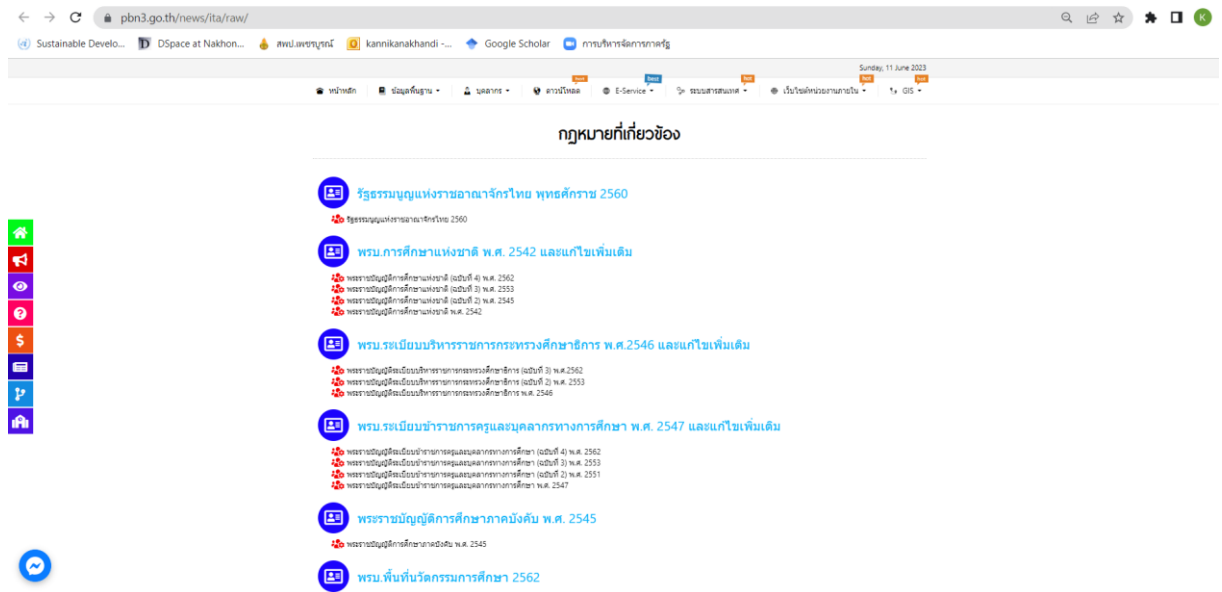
pbn3.go.th/news/ita/raw/

Sustainable Develo... DSpace at Nakhon... สพป.เพชรบูรณ์ kannikanakhandi -... Google Scholar การบริหารจัดการภาครัฐ

Sunday, 11 June 2023

หน้าหลัก ข้อมูลพื้นฐาน บุคลากร ดาวน์โหลด E-Service ระบบสารสนเทศ เว็บไซต์หน่วยงานภายใน GIS

กฎหมายที่เกี่ยวข้อง

รัฐธรรมนูญแห่งราชอาณาจักรไทย พุทธศักราช 2560

รัฐธรรมนูญแห่งราชอาณาจักรไทย 2560

พรบ.การศึกษาแห่งชาติ พ.ศ. 2542 และแก้ไขเพิ่มเติม

พระราชบัญญัติการศึกษาแห่งชาติ (ฉบับที่ 4) พ.ศ. 2562
พระราชบัญญัติการศึกษาแห่งชาติ (ฉบับที่ 3) พ.ศ. 2553
พระราชบัญญัติการศึกษาแห่งชาติ (ฉบับที่ 2) พ.ศ. 2545
พระราชบัญญัติการศึกษาแห่งชาติ พ.ศ. 2542

พรบ.ระเบียบบริหารราชการกระทรวงศึกษาธิการ พ.ศ.2546 และแก้ไขเพิ่มเติม

พระราชบัญญัติระเบียบบริหารราชการกระทรวงศึกษาธิการ (ฉบับที่ 3) พ.ศ.2562
พระราชบัญญัติระเบียบบริหารราชการกระทรวงศึกษาธิการ (ฉบับที่ 2) พ.ศ. 2553
พระราชบัญญัติระเบียบบริหารราชการกระทรวงศึกษาธิการ พ.ศ. 2546

พรบ.ระเบียบข้าราชการครูและบุคลากรทางการศึกษา พ.ศ. 2547 และแก้ไขเพิ่มเติม

พระราชบัญญัติระเบียบข้าราชการครูและบุคลากรทางการศึกษา (ฉบับที่ 4) พ.ศ. 2562
พระราชบัญญัติระเบียบข้าราชการครูและบุคลากรทางการศึกษา (ฉบับที่ 3) พ.ศ. 2553
พระราชบัญญัติระเบียบข้าราชการครูและบุคลากรทางการศึกษา (ฉบับที่ 2) พ.ศ. 2551
พระราชบัญญัติระเบียบข้าราชการครูและบุคลากรทางการศึกษา พ.ศ. 2547

พระราชบัญญัติการศึกษาภาคบังคับ พ.ศ. 2545

พระราชบัญญัติการศึกษาภาคบังคับ พ.ศ. 2545

พรบ.พื้นที่นวัตกรรมการศึกษา 2562